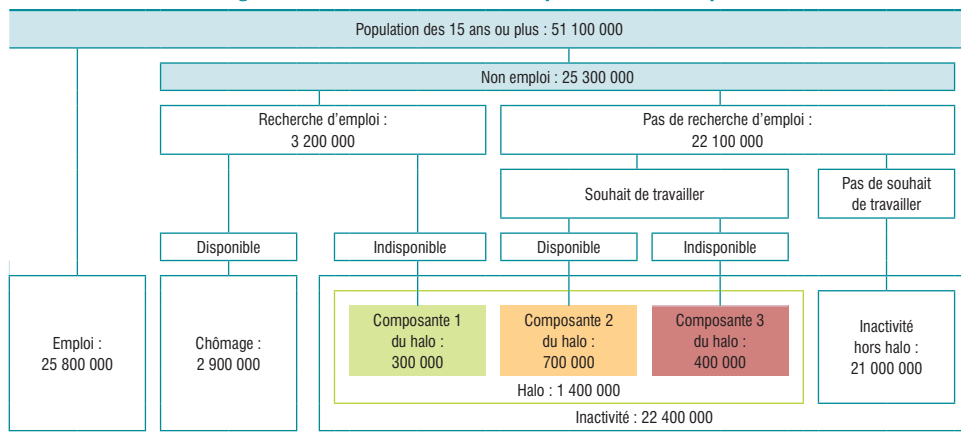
Population des 15 ans ou plus : 51 100 000

Non emploi : 25 300 000

Recherche d'emploi : 3 200 000

Pas de recherche d'emploi : 22 100 000

Souhait de travailler

Pas de souhait de travailler

Disponible

Indisponible

Disponible

Indisponible

Emploi : 25 800 000

Chômage : 2 900 000

Composante 1 du halo : 300 000

Composante 2 du halo : 700 000

Composante 3 du halo : 400 000

Halo : 1 400 000

Inactivité hors halo : 21 000 000

Inactivité : 22 400 000